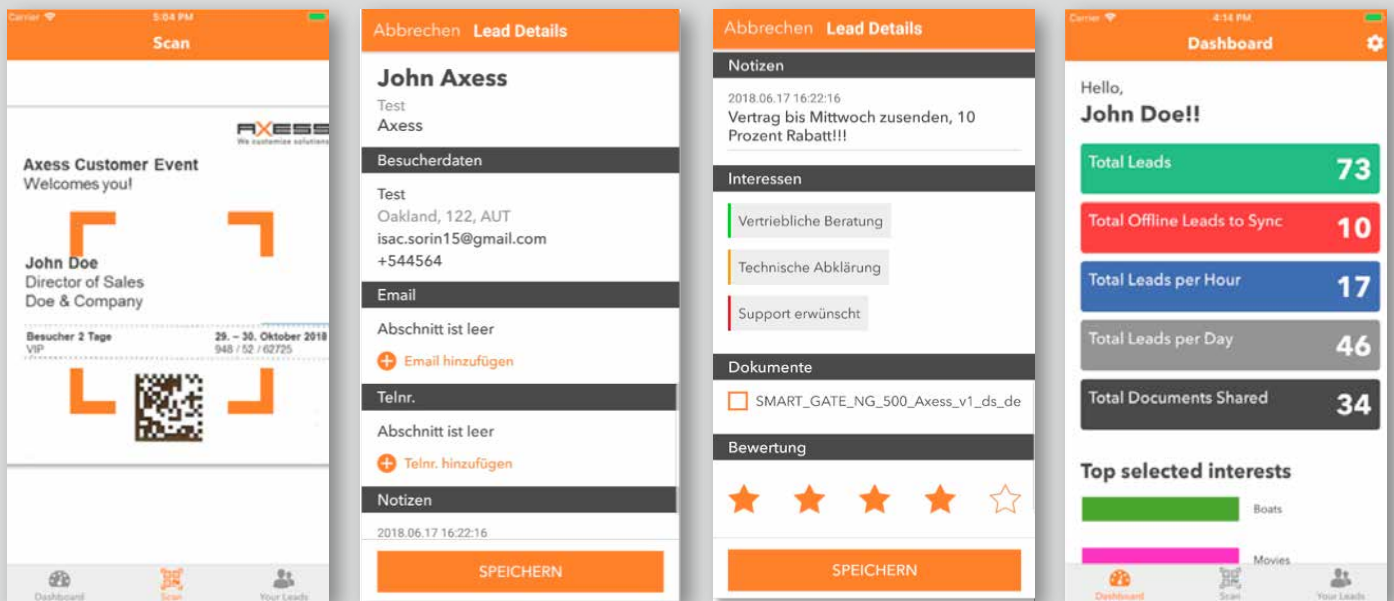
Carrier 5:04 PM

Scan

AXESS
We customize solutions

Axess Customer Event
Welcomes you!

John Doe
Director of Sales
Doe & Company

Besucher 2 Tage
VIP

29. – 30. Oktober 2018
948 / 52 / 62725

Dashboard Scan Your Leads

Abbrechen Lead Details

John Axess
Test
Axess

Besucherdaten

Test
Oakland, 122, AUT
isac.sorin15@gmail.com
+544564

Email

Abschnitt ist leer

Email hinzufügen

Telnr.

Abschnitt ist leer

Telnr. hinzufügen

Notizen

2018.06.17 16:22:16

SPEICHERN

Abbrechen Lead Details

Notizen

2018.06.17 16:22:16
Vertrag bis Mittwoch zusenden, 10 Prozent Rabatt!!!

Interessen

Vertriebliche Beratung

Technische Abklärung

Support erwünscht

Dokumente

SMART_GATE_NG_500_Axess_v1_ds_de

Bewertung

SPEICHERN

Carrier 4:14 PM

Dashboard

Hello,
John Doe!!

Total Leads 73

Total Offline Leads to Sync 10

Total Leads per Hour 17

Total Leads per Day 46

Total Documents Shared 34

Top selected interests

Boats

Movies

Dashboard Scan Your Leads